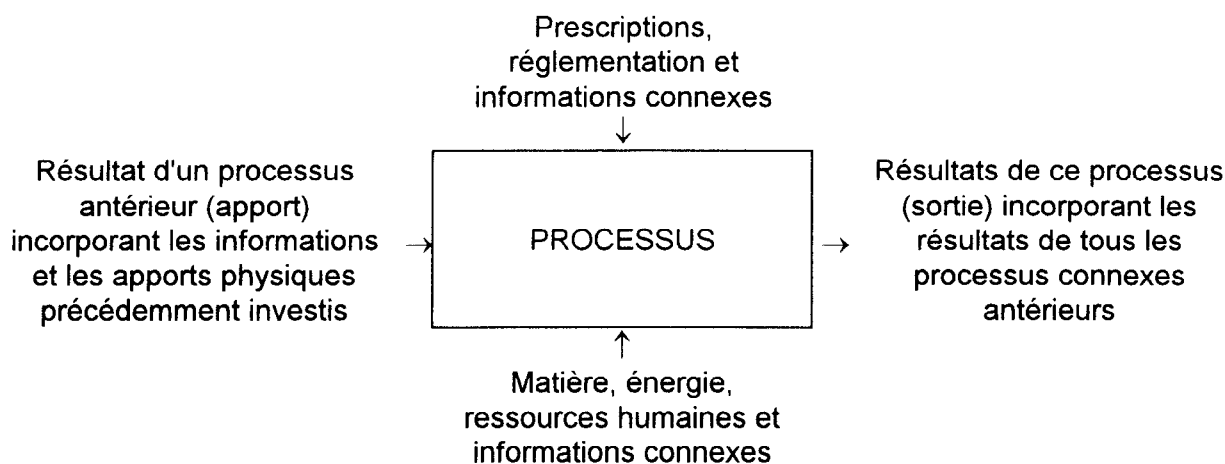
Prescriptions, réglementation et informations connexes

Résultat d'un processus antérieur (apport) incorporant les informations et les apports physiques précédemment investis

PROCESSUS

Résultats de ce processus (sortie) incorporant les résultats de tous les processus connexes antérieurs

Matière, énergie, ressources humaines et informations connexes